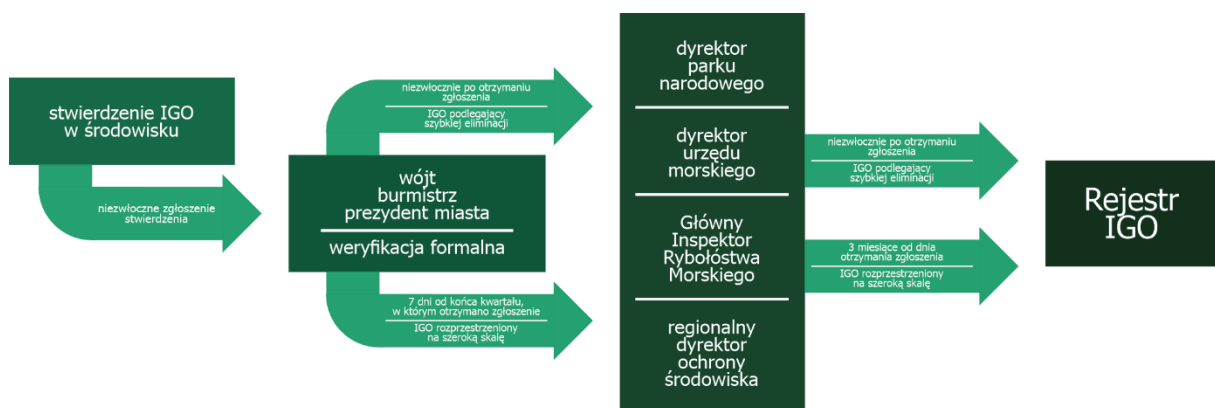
stwierdzenie IGO w środowisku

niezwłoczne zgłoszenie stwierdzenia

wójt
burmistrz
prezydent miasta

weryfikacja formalna

niezwłocznie po otrzymaniu zgłoszenia

IGO podlegający szybkiej eliminacji

7 dni od końca kwartału, w którym otrzymano zgłoszenie

IGO rozprzestrzeniony na szeroką skalę

dyrektor parku narodowego

dyrektor urzędu morskiego

Główny Inspektor Rybołóstwa Morskiego

regionalny dyrektor ochrony środowiska

niezwłocznie po otrzymaniu zgłoszenia

IGO podlegający szybkiej eliminacji

3 miesiące od dnia otrzymania zgłoszenia

IGO rozprzestrzeniony na szeroką skalę

Rejestr IGO